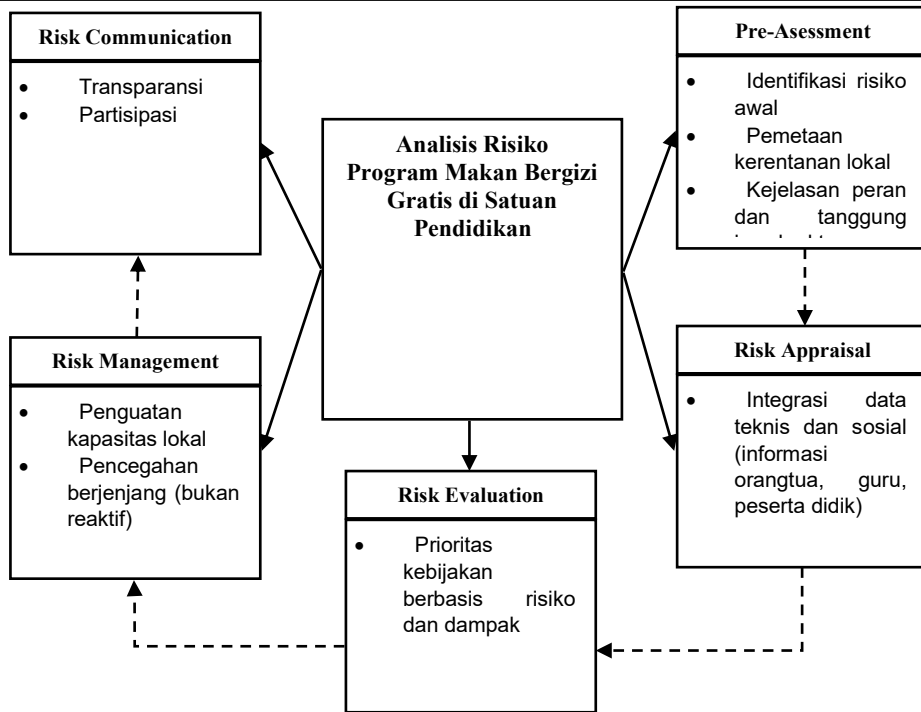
Risk Communication

- Transparansi
- Partisipasi

Analisis Risiko Program Makan Bergizi Gratis di Satuan Pendidikan

Pre-Asessment

- Identifikasi risiko awal
- Pemetaan kerentanan lokal
- Kejelasan peran dan tanggung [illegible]

Risk Management

- Penguatan kapasitas lokal
- Pencegahan berjenjang (bukan reaktif)

Risk Appraisal

- Integrasi data teknis dan sosial (informasi orangtua, guru, peserta didik)

Risk Evaluation

- Prioritas kebijakan berbasis risiko dan dampak